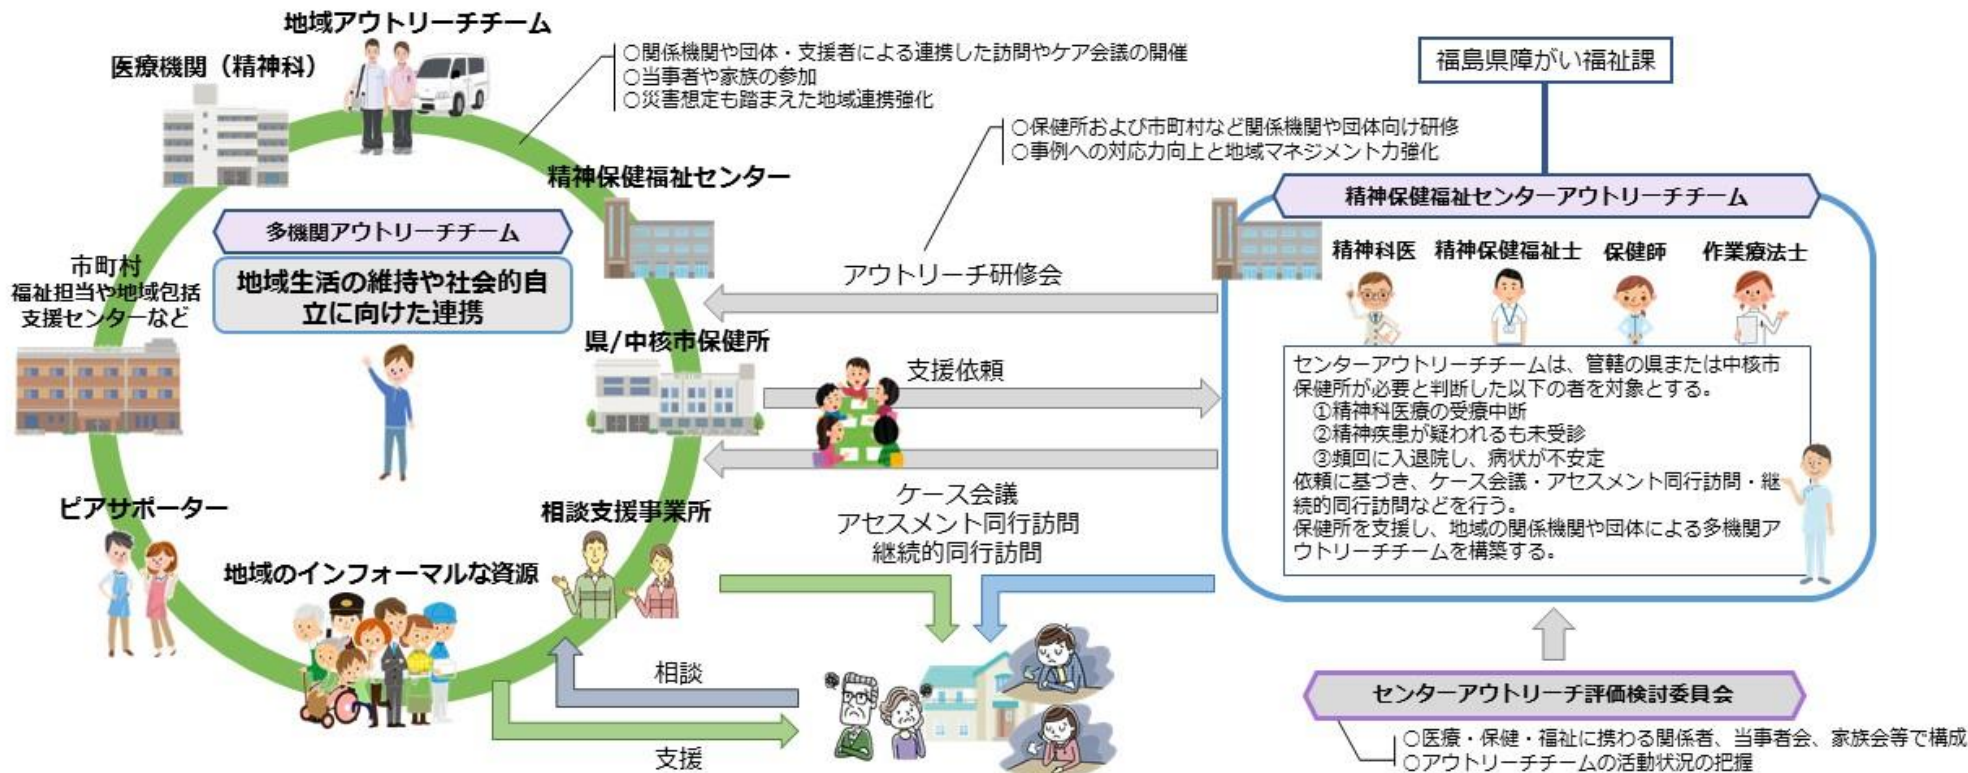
地域アウトリーチチーム

医療機関（精神科）

○関係機関や団体・支援者による連携した訪問やケア会議の開催
○当事者や家族の参加
○災害想定も踏まえた地域連携強化

福島県障がい福祉課

○保健所および市町村など関係機関や団体向け研修
○事例への対応力向上と地域マネジメント力強化

精神保健福祉センター

精神保健福祉センターアウトリーチチーム

多機関アウトリーチチーム

地域生活の維持や社会的自立に向けた連携

市町村
福祉担当や地域包括支援センターなど

精神科医　精神保健福祉士　保健師　作業療法士

アウトリーチ研修会

県/中核市保健所

支援依頼

センターアウトリーチチームは、管轄の県または中核市保健所が必要と判断した以下の者を対象とする。
①精神科医療の受療中断
②精神疾患が疑われるも未受診
③頻回に入退院し、病状が不安定
依頼に基づき、ケース会議・アセスメント同行訪問・継続的同行訪問などを行う。
保健所を支援し、地域の関係機関や団体による多機関アウトリーチチームを構築する。

ピアサポーター

相談支援事業所

ケース会議
アセスメント同行訪問
継続的同行訪問

地域のインフォーマルな資源

相談

支援

センターアウトリーチ評価検討委員会

○医療・保健・福祉に携わる関係者、当事者会、家族会等で構成
○アウトリーチチームの活動状況の把握